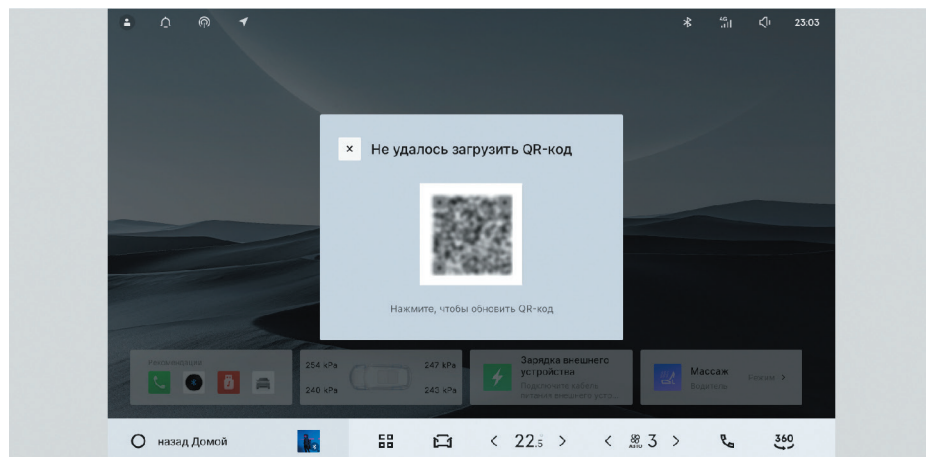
23:03

Не удалось загрузить QR-код

Нажмите, чтобы обновить QR-код

Рекомендации

254 kPa
247 kPa
240 kPa
243 kPa

Зарядка внешнего устройства
Подключите кабель питания внешнего устр...

Массаж
Водитель
Начало

назад Домой

22.5

AUTO 3

360